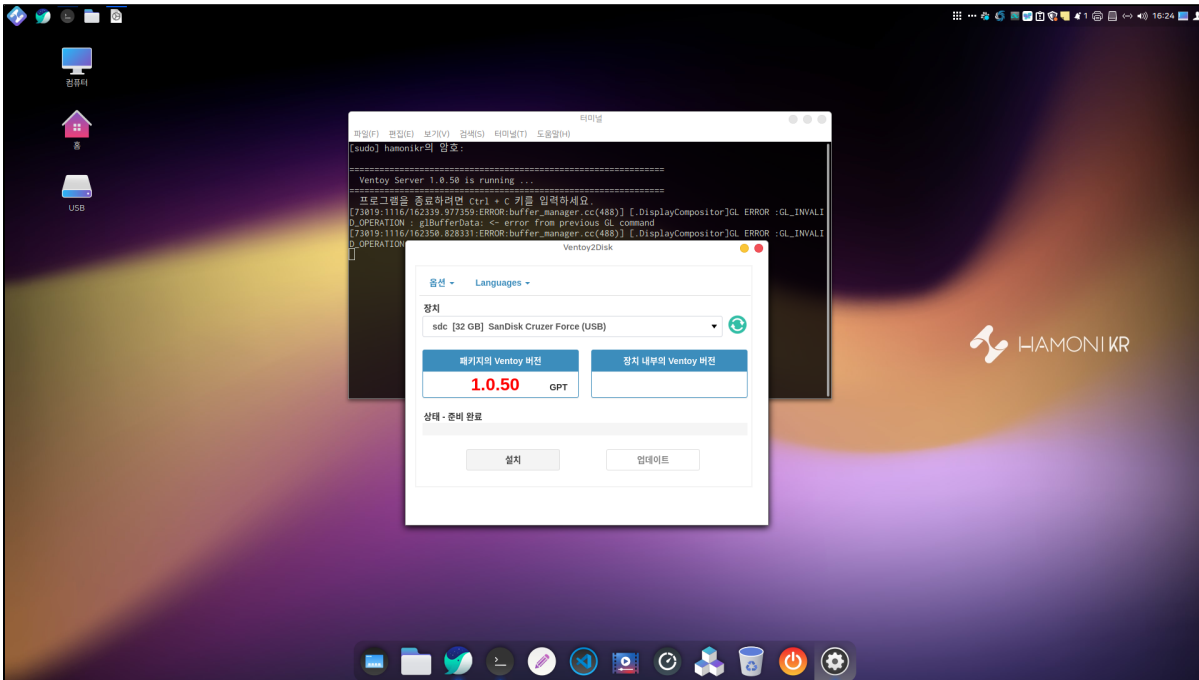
1 16:24

컴퓨터

홈

USB

터미널

파일(F) 편집(E) 보기(V) 검색(S) 터미널(T) 도움말(H)

[sudo] hamonikr의 암호:

==============================================================
 Ventoy Server 1.0.50 is running ...
==============================================================
 프로그램을 종료하려면 Ctrl + C 키를 입력하세요.
[73019:1116/162339.977359:ERROR:buffer_manager.cc(488)] [.DisplayCompositor]GL ERROR :GL_INVALID_OPERATION : glBufferData: <- error from previous GL command
[73019:1116/162350.828331:ERROR:buffer_manager.cc(488)] [.DisplayCompositor]GL ERROR :GL_INVALID_OPERATION

Ventoy2Disk

옵션 ▾ Languages ▾

장치

sdc [32 GB] SanDisk Cruzer Force (USB)

패키지의 Ventoy 버전

1.0.50 GPT

장치 내부의 Ventoy 버전

상태 - 준비 완료

설치

업데이트

HAMONIKR